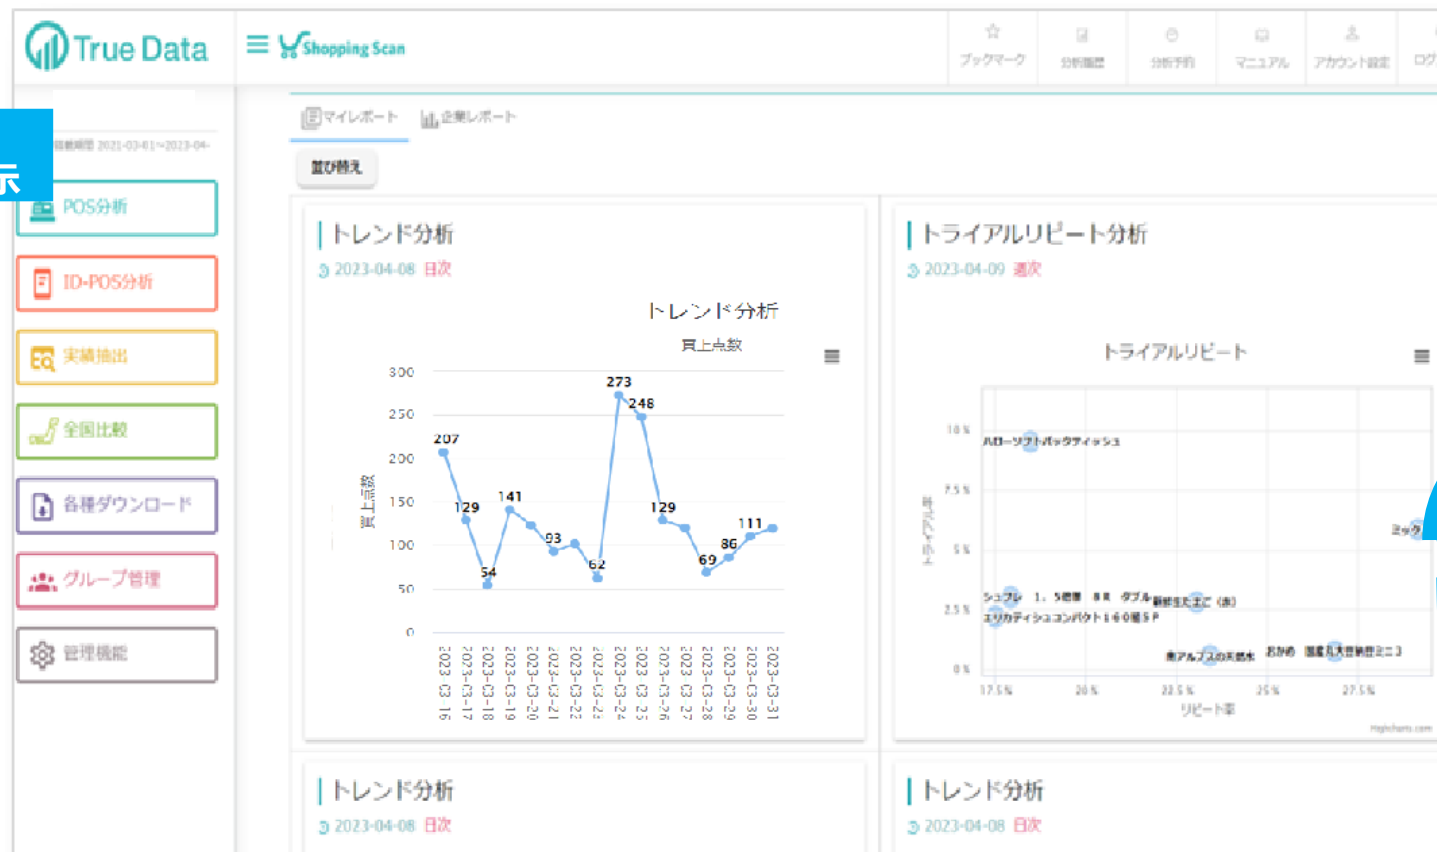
True Data

Shopping Scan

ブックマーク
分析履歴
分析予約
マニュアル
アカウント設定
ログ

示

搭載期間 2021-03-01~2023-04-

POS分析
ID-POS分析
実績抽出
全国比較
各種ダウンロード
グループ管理
管理機能

マイレポート
企業レポート

並び替え

トレンド分析
2023-04-08 日次

トレンド分析
買上点数

| 日付 | 買上点数 |
|---|---|
| 2023-03-16 | 207 |
| 2023-03-17 | 129 |
| 2023-03-18 | 54 |
| 2023-03-19 | 141 |
| 2023-03-20 | |
| 2023-03-21 | 93 |
| 2023-03-22 | |
| 2023-03-23 | 62 |
| 2023-03-24 | 273 |
| 2023-03-25 | 248 |
| 2023-03-26 | 129 |
| 2023-03-27 | |
| 2023-03-28 | 69 |
| 2023-03-29 | 86 |
| 2023-03-30 | 111 |
| 2023-03-31 | |

300
250
200
150
100
50
0
買上点数

トライアルリピート分析
2023-04-09 週次

トライアルリピート

10%
7.5%
5%
2.5%
0%
トライアル率
17.5%
20%
22.5%
25%
27.5%
リピート率

ハローツナトパックティッシュ
ミック
シュブレ 1.5層 8R ダブル
厳選天王こ (赤)
エリカティシュコンパクト160組5P
南アルプスの天然水
おかめ
国産丸大豆納豆ミニ3

Highcharts.com

トレンド分析
2023-04-08 日次

トレンド分析
2023-04-08 日次